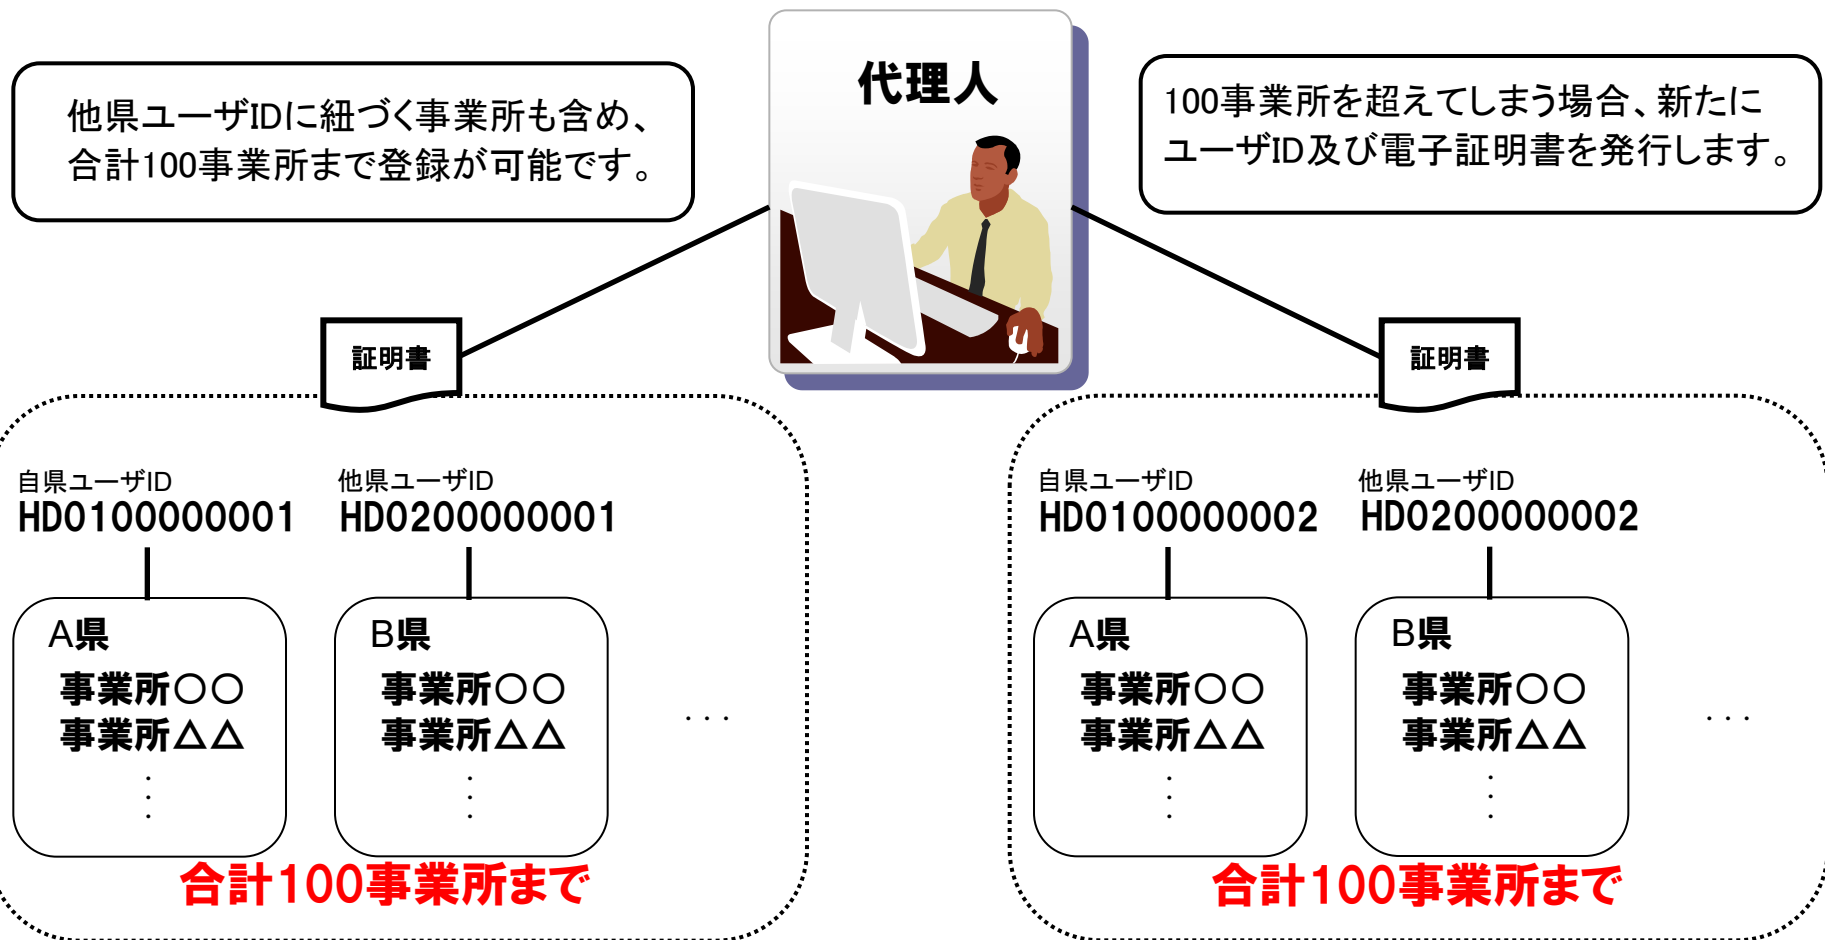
他県ユーザIDに紐づく事業所も含め、合計100事業所まで登録が可能です。

代理人

100事業所を超えてしまう場合、新たにユーザID及び電子証明書を発行します。

証明書

証明書

自県ユーザID
HD0100000001

他県ユーザID
HD0200000001

A県
事業所〇〇
事業所△△
⋮

B県
事業所〇〇
事業所△△
⋮

・・・

合計100事業所まで

自県ユーザID
HD0100000002

他県ユーザID
HD0200000002

A県
事業所〇〇
事業所△△
⋮

B県
事業所〇〇
事業所△△
⋮

・・・

合計100事業所まで